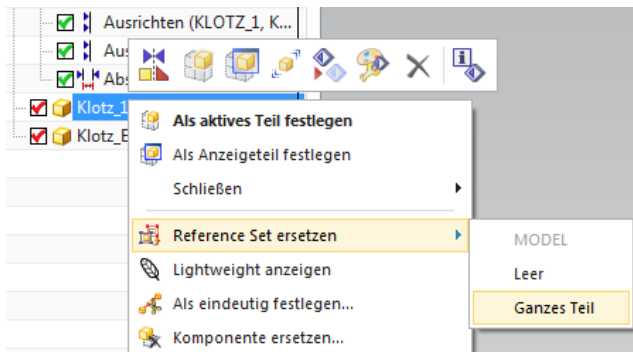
Ausrichten (KLOTZ_1, K...
Aus
Abs
Klotz_1
Klotz_E

Als aktives Teil festlegen
Als Anzeigeteil festlegen
Schließen
Reference Set ersetzen
Lightweight anzeigen
Als eindeutig festlegen...
Komponente ersetzen...

MODEL
Leer
Ganzes Teil